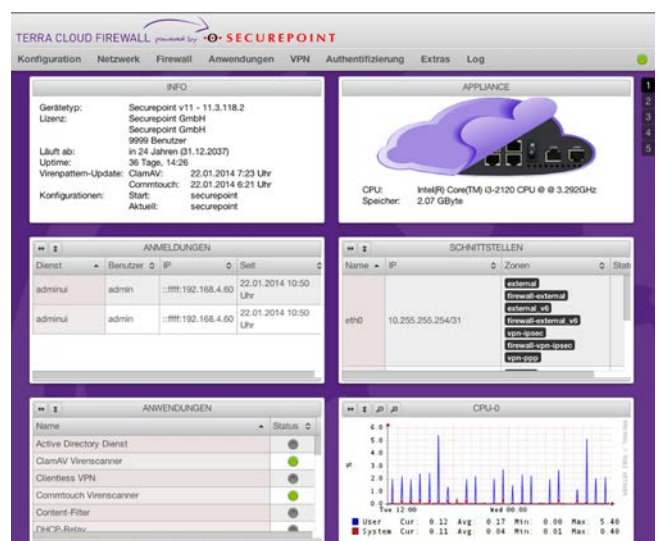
TERRA CLOUD FIREWALL powered by SECUREPOINT

Konfiguration Netzwerk Firewall Anwendungen VPN Authentifizierung Extras Log

1
2
3
4
5

INFO

Gerätetyp: Securepoint v11 - 11.3.118.2
Lizenz: Securepoint GmbH
Securepoint GmbH
9999 Benutzer
Läuft ab: in 24 Jahren (31.12.2037)
Uptime: 36 Tage, 14:26
Virenpattern-Update: ClamAV: 22.01.2014 7:23 Uhr
Commtouch: 22.01.2014 6:21 Uhr
Konfigurationen: Start: securepoint
Aktuell: securepoint

APPLIANCE

CPU: Intel(R) Core(TM) i3-2120 CPU @ @ 3.292GHz
Speicher: 2.07 GByte

ANMELDUNGEN

| Dienst | Benutzer | IP | Seit |
|---|---|---|---|
| adminui | admin | ::ffff:192.168.4.60 | 22.01.2014 10:50 Uhr |
| adminui | admin | ::ffff:192.168.4.60 | 22.01.2014 10:50 Uhr |

SCHNITTSTELLEN

| Name | IP | Zonen | Stat |
|---|---|---|---|
| eth0 | 10.255.255.254/31 | external, firewall-external, external_v6, firewall-external_v6, vpn-ipsec, firewall-vpn-ipsec, vpn-ppp | |

ANWENDUNGEN

| Name | Status |
|---|---|
| Active Directory Dienst | |
| ClamAV Virenscanner | |
| Clientless VPN | |
| Commtouch Virenscanner | |
| Content-Filter | |
| DHCP-Relay | |

CPU-0

6.0
5.0
4.0
3.0
2.0
1.0
0.0
Tue 12:00 Wed 00:00
User Cur: 0.12 Avg: 0.17 Min: 0.00 Max: 5.40
System Cur: 0.11 Avg: 0.04 Min: 0.01 Max: 0.40